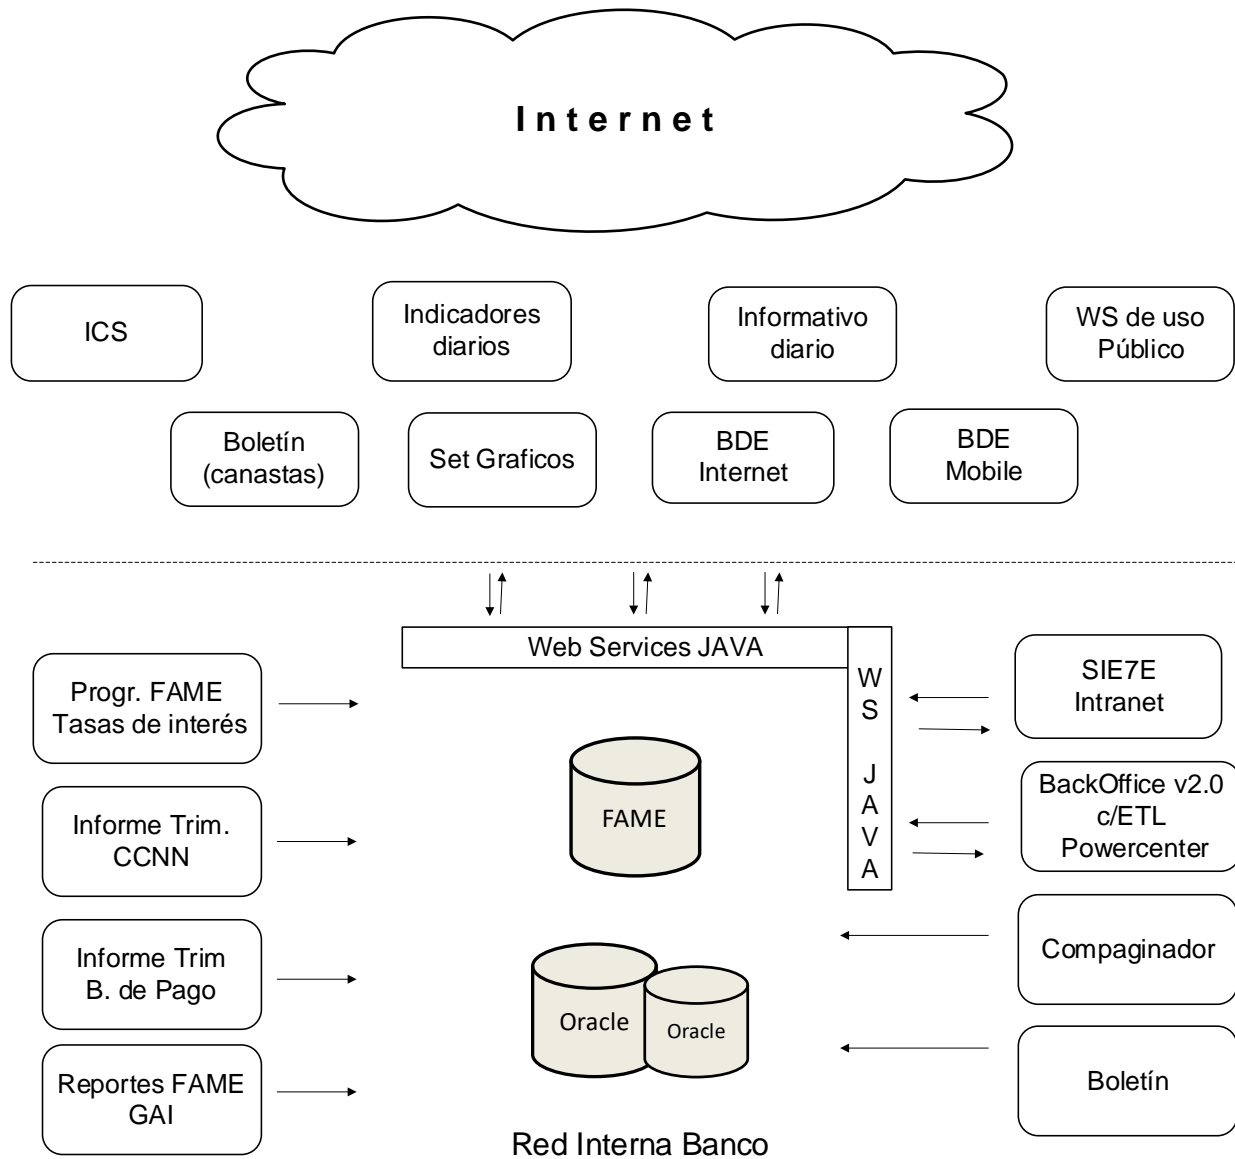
Internet

ICS

Indicadores diarios

Informativo diario

WS de uso Público

Boletín (canastas)

Set Graficos

BDE Internet

BDE Mobile

Web Services JAVA

WS JAVA

Progr. FAME Tasas de interés

Informe Trim. CCNN

Informe Trim B. de Pago

Reportes FAME GAI

FAME

Oracle

Oracle

SIE7E Intranet

BackOffice v2.0 c/ETL Powercenter

Compaginador

Boletín

Red Interna Banco